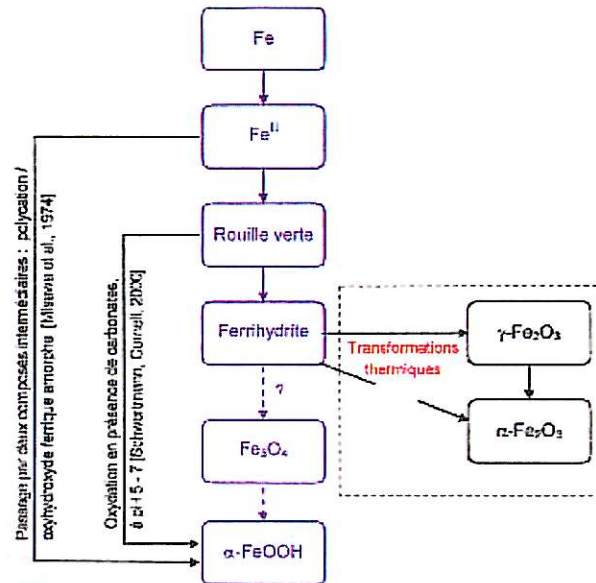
Fe

$Fe^{II}$

Rouille verte

Ferrihydrite

?

$Fe_3O_4$

α-FeOOH

Transformations thermiques

$\gamma$-$Fe_2O_3$

α-$Fe_2O_3$

Passage par deux composés intermédiaires : polycation / oxyhydroxyde ferrique amorphe [Misawa et al., 1974]

Oxydation en présence de carbonates, à pH 5 - 7 [Schwertmann, Cornell, 200X]